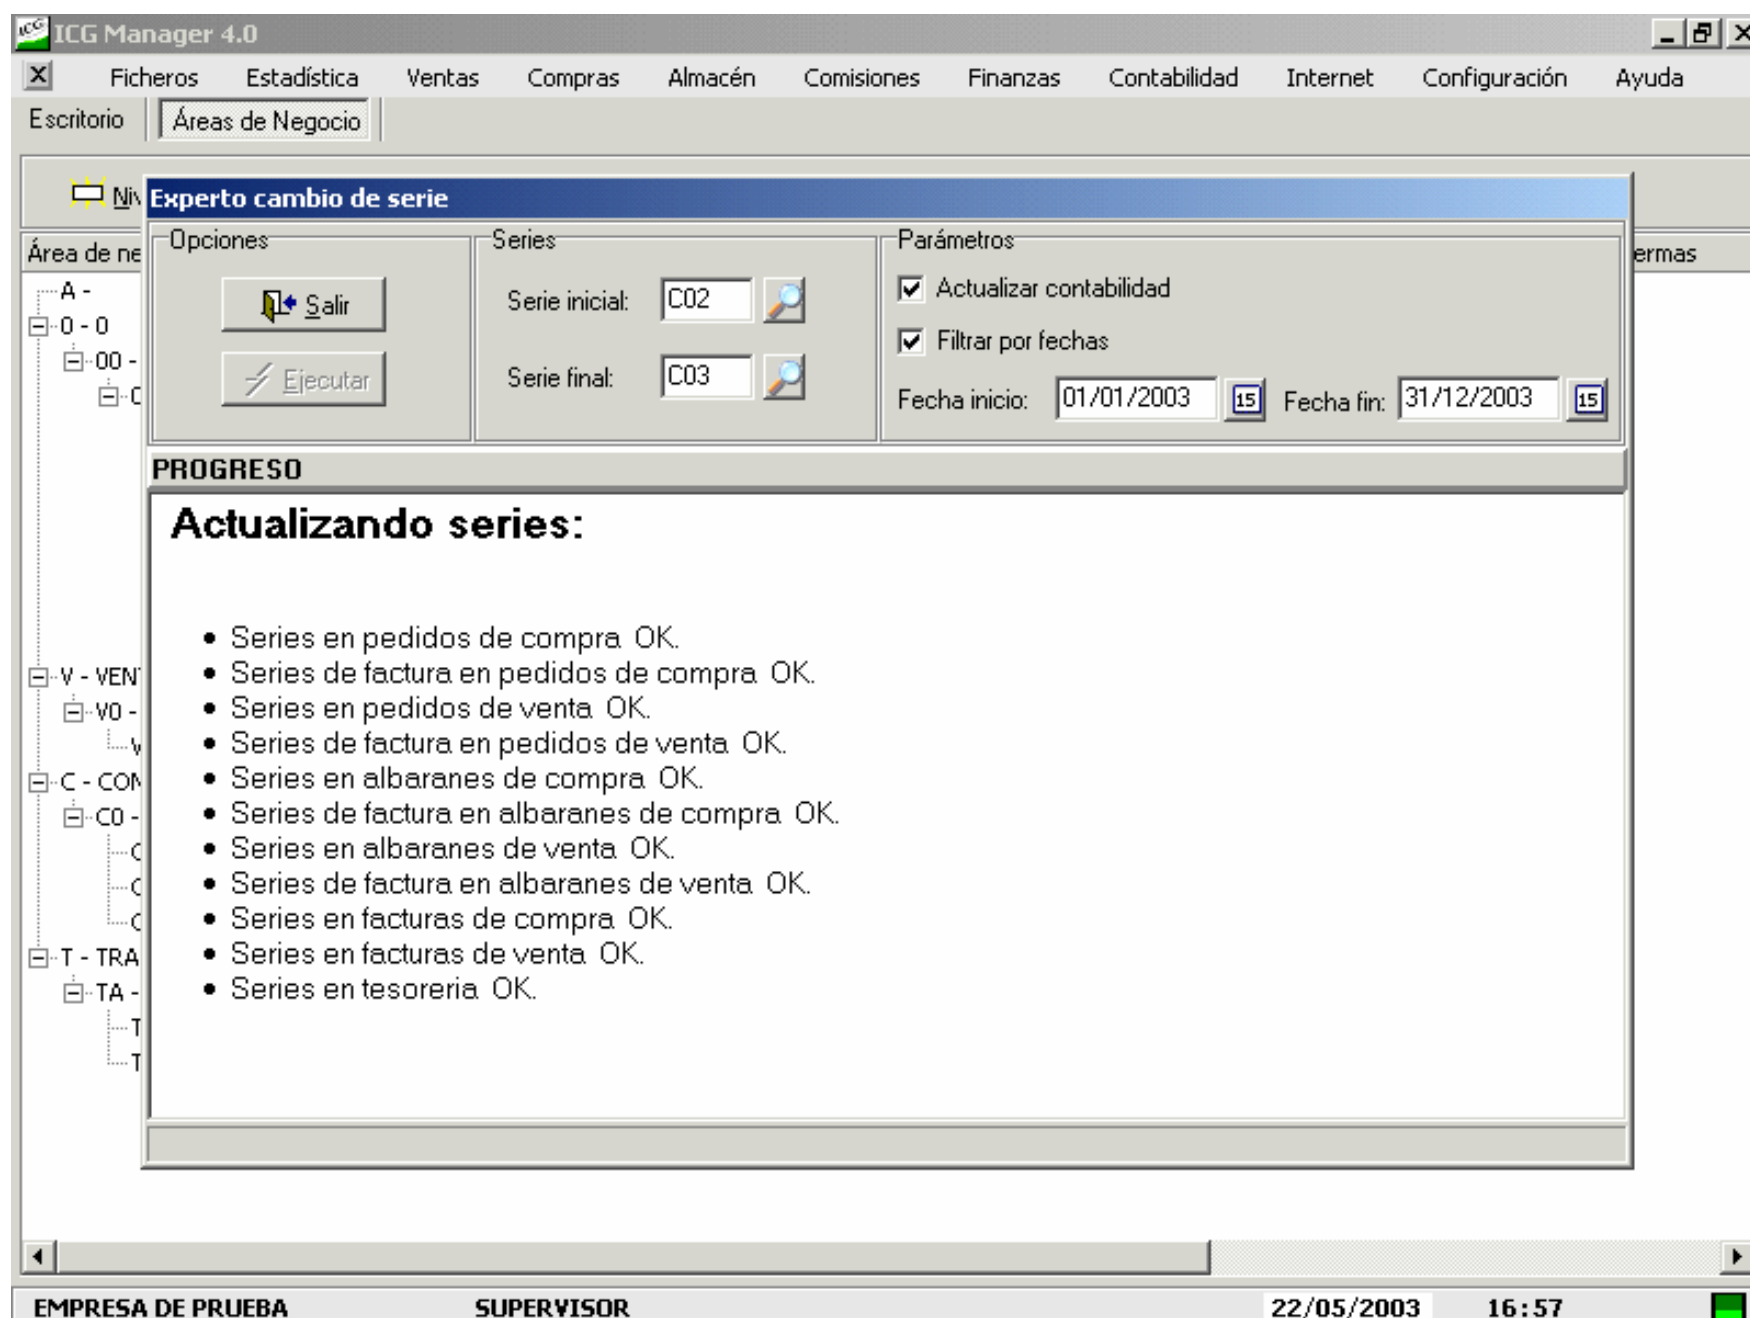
ICG Manager 4.0

Ficheros Estadística Ventas Compras Almacén Comisiones Finanzas Contabilidad Internet Configuración Ayuda

Escritorio | Áreas de Negocio

Niv

Área de ne

ermas

A -
0 - 0
00 -
C
V - VEN
V0 -
V
C - CON
C0 -
C
C
C
T - TRA
TA -
T
T

Experto cambio de serie

Opciones
Salir
Ejecutar

Series
Serie inicial: C02
Serie final: C03

Parámetros
Actualizar contabilidad
Filtrar por fechas
Fecha inicio: 01/01/2003 15 Fecha fin: 31/12/2003 15

PROGRESO

Actualizando series:

- Series en pedidos de compra OK.
- Series de factura en pedidos de compra OK.
- Series en pedidos de venta OK.
- Series de factura en pedidos de venta OK.
- Series en albaranes de compra OK.
- Series de factura en albaranes de compra OK.
- Series en albaranes de venta OK.
- Series de factura en albaranes de venta OK.
- Series en facturas de compra OK.
- Series en facturas de venta OK.
- Series en tesoreria OK.

EMPRESA DE PRUEBA SUPERVISOR 22/05/2003 16:57